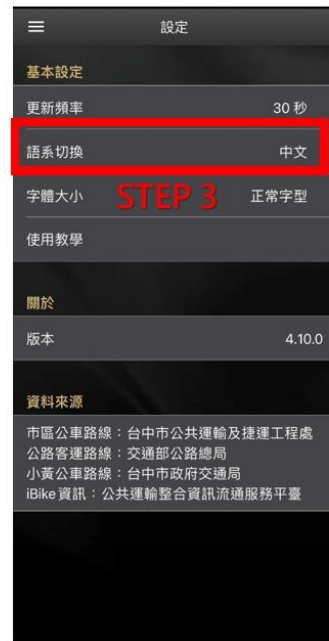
設定

基本設定

更新頻率 30 秒

語系切換 中文

字體大小 STEP 3 正常字型

使用教學

關於

版本 4.10.0

資料來源

市區公車路線：台中市公共運輸及捷運工程處
公路客運路線：交通部公路總局
小黃公車路線：台中市政府交通局
iBike 資訊：公共運輸整合資訊流通服務平臺